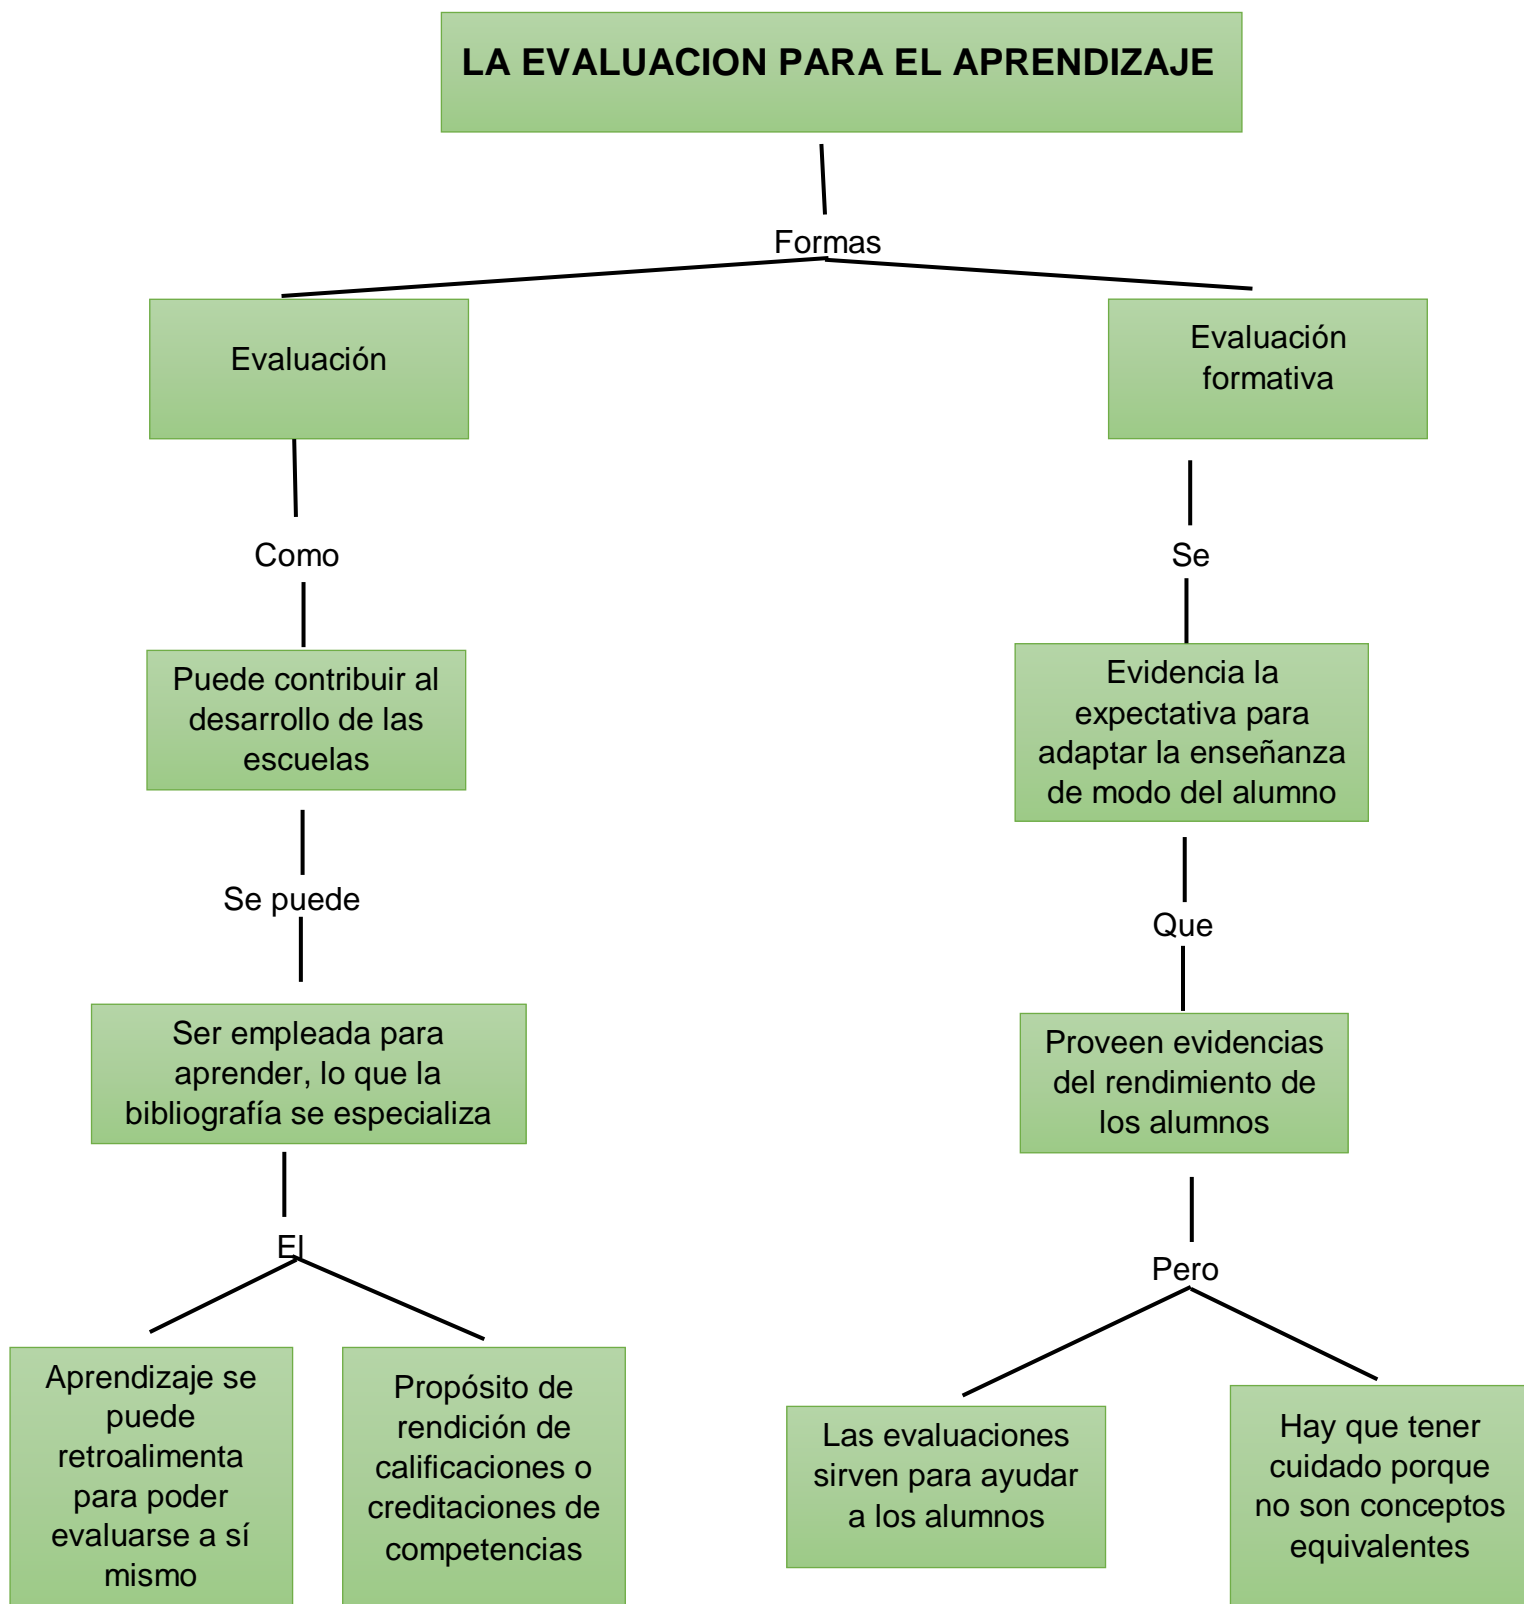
LA EVALUACION PARA EL APRENDIZAJE

Formas

Evaluación

Evaluación formativa

Como

Puede contribuir al desarrollo de las escuelas

Se puede

Ser empleada para aprender, lo que la bibliografía se especializa

El

Aprendizaje se puede retroalimenta para poder evaluarse a sí mismo

Propósito de rendición de calificaciones o creditaciones de competencias

Se

Evidencia la expectativa para adaptar la enseñanza de modo del alumno

Que

Proveen evidencias del rendimiento de los alumnos

Pero

Las evaluaciones sirven para ayudar a los alumnos

Hay que tener cuidado porque no son conceptos equivalentes